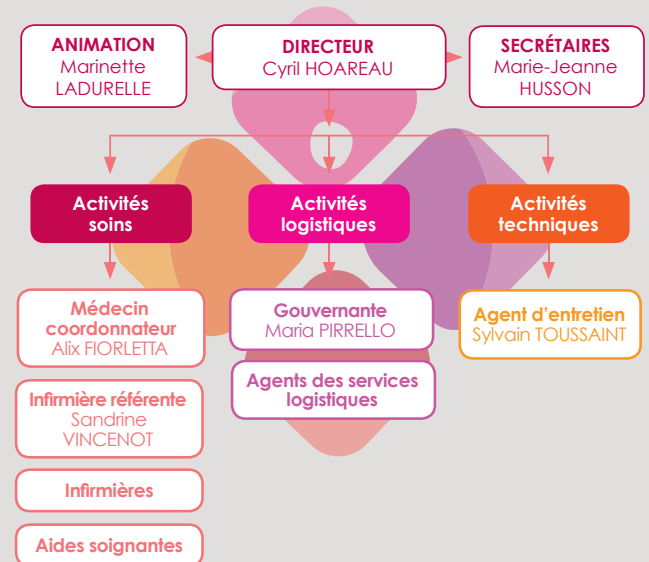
ANIMATION
Marinette LADURELLE

DIRECTEUR
Cyril HOAREAU

SECRÉTAIRES
Marie-Jeanne HUSSON

Activités soins

Activités logistiques

Activités techniques

Médecin coordonnateur
Alix FIORLETTA

Gouvernante
Maria PIRRELLO

Agent d'entretien
Sylvain TOUSSAINT

Agents des services logistiques

Infirmière référente
Sandrine VINCENOT

Infirmières

Aides soignantes